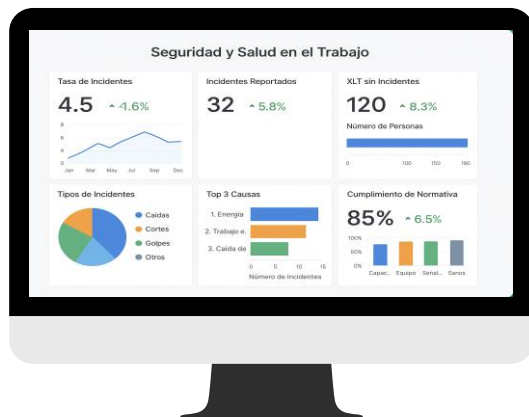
Seguridad y Salud en el Trabajo

Tasa de Incidentes
4.5 ^ 1.6%
8
6
4
2
0
Jan Mar May Jul Sep Dec

Incidentes Reportados
32 ^ 5.8%

XLT sin Incidentes
120 ^ 8.3%
Número de Personas
0 100 150 180

Tipos de Incidentes
Caídas
Cortes
Golpes
Otros

Top 3 Causas
1. Energía
2. Trabajo e.
3. Caída de
0 5 10 15
Número de Incidentes

Cumplimiento de Normativa
85% ^ 6.5%
100%
50%
0%
Capac... Equipo Señal... Sanos